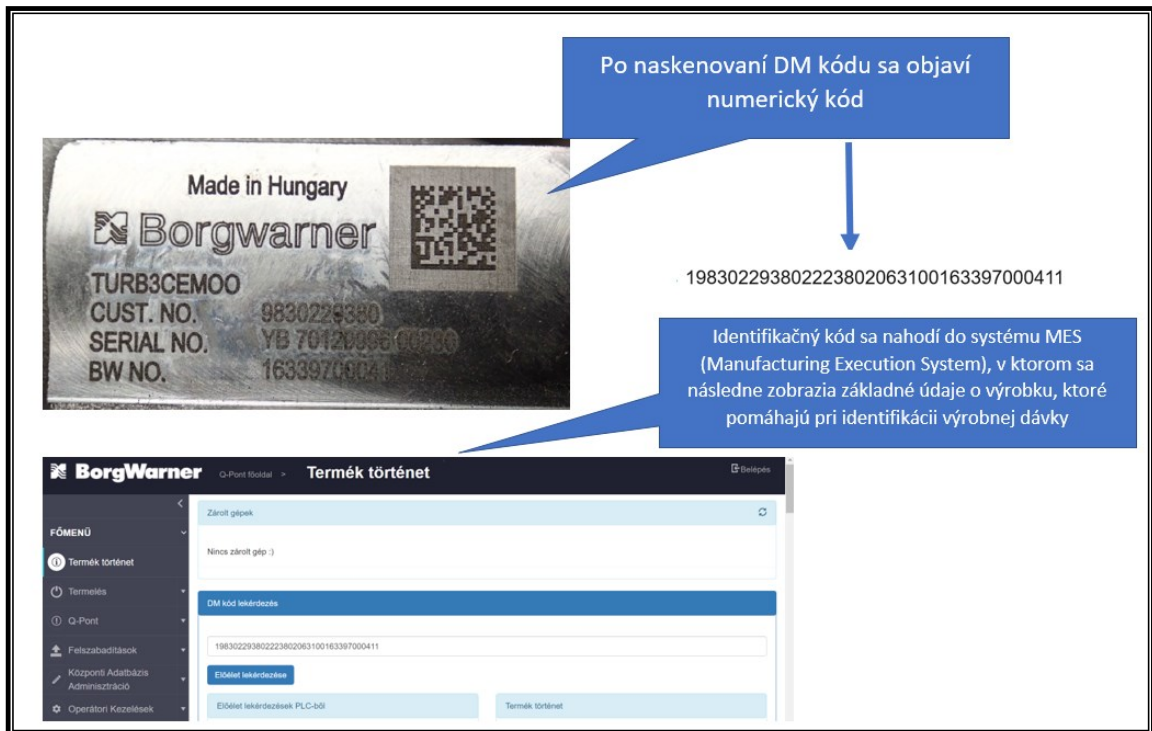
Po naskenovaní DM kódu sa objaví numerický kód

Made in Hungary
Borgwarner
TURB3CEMOO
CUST. NO. 9830229380
SERIAL NO. YB 70120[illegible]
BW NO. 1633970004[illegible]

19830229380222380206310016339700041​1

Identifikačný kód sa nahodí do systému MES (Manufacturing Execution System), v ktorom sa následne zobrazia základné údaje o výrobku, ktoré pomáhajú pri identifikácii výrobnej dávky

BorgWarner Q-Pont főoldal > Termék történet
Belépés

FŐMENÜ
Termék történet
Termelés
Q-Pont
Felszabadítások
Központi Adatbázis Adminisztráció
Operátori Kezelések

Zárolt gépek
Nincs zárolt gép :)

DM kód lekérdezés
198302293802223802063100163397000411
Előélet lekérdezése
Előélet lekérdezések PLC-ből
Termék történet